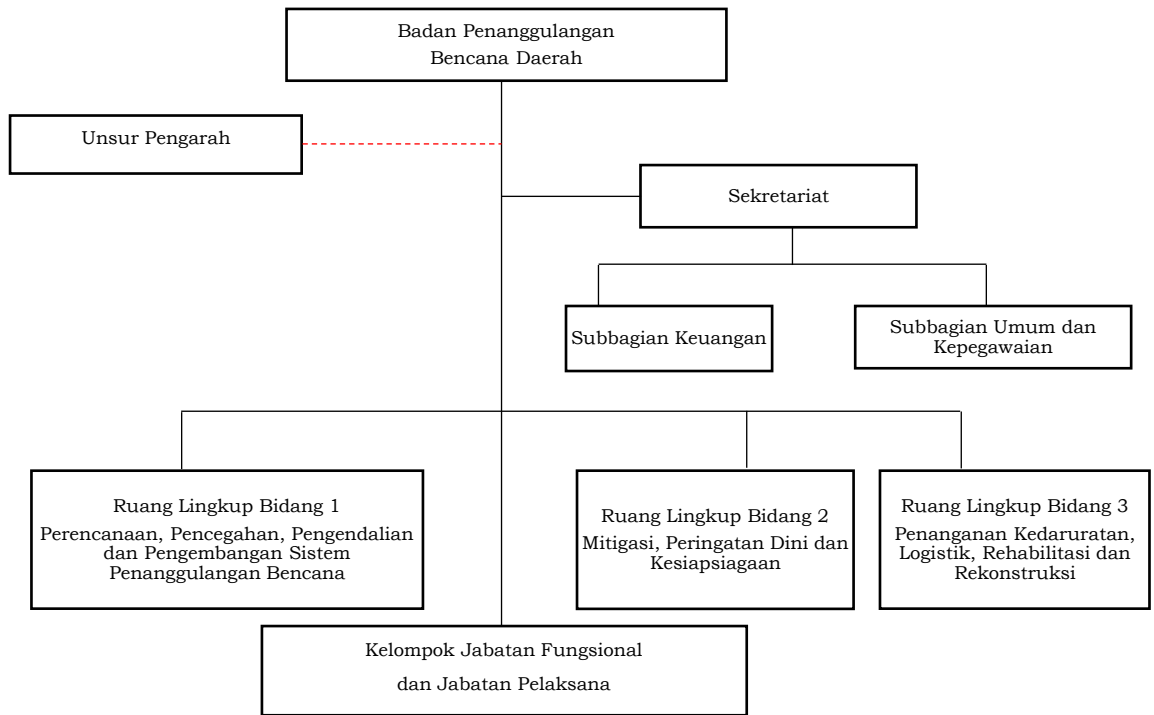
Badan Penanggulangan Bencana Daerah

Unsur Pengarah

Sekretariat

Subbagian Keuangan

Subbagian Umum dan Kepegawaian

Ruang Lingkup Bidang 1
Perencanaan, Pencegahan, Pengendalian dan Pengembangan Sistem Penanggulangan Bencana

Ruang Lingkup Bidang 2
Mitigasi, Peringatan Dini dan Kesiapsiagaan

Ruang Lingkup Bidang 3
Penanganan Kedaruratan, Logistik, Rehabilitasi dan Rekonstruksi

Kelompok Jabatan Fungsional dan Jabatan Pelaksana